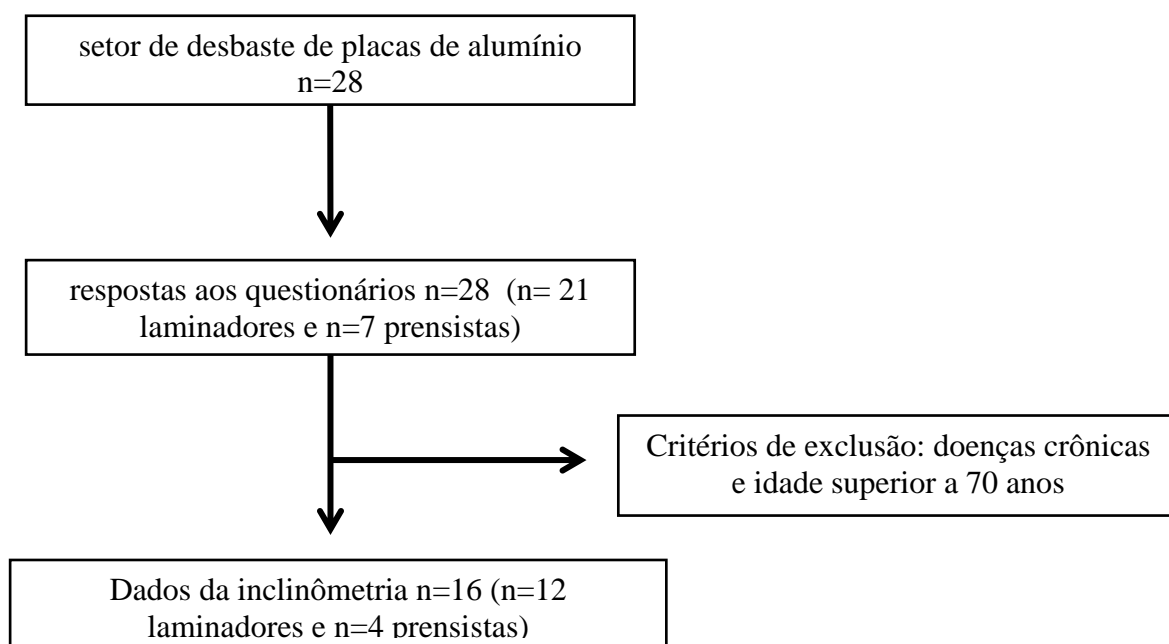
setor de desbaste de placas de alumínio
n=28

respostas aos questionários n=28 (n= 21 laminadores e n=7 prensistas)

Critérios de exclusão: doenças crônicas e idade superior a 70 anos

Dados da inclinômetria n=16 (n=12 laminadores e n=4 prensistas)